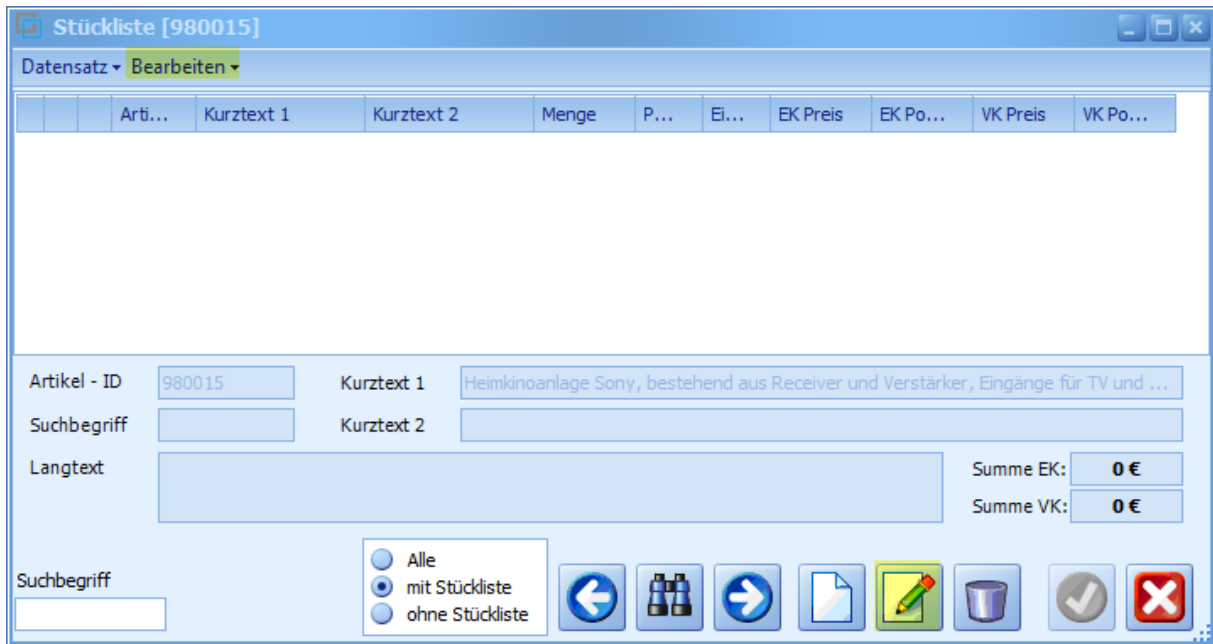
Stückliste [980015]

Datensatz ▾ Bearbeiten ▾

| | | | Arti... | Kurztext 1 | Kurztext 2 | Menge | P... | Ei... | EK Preis | EK Po... | VK Preis | VK Po... |
|---|---|---|---|---|---|---|---|---|---|---|---|---|

Artikel - ID 980015
Kurztext 1 Heimkinoanlage Sony, bestehend aus Receiver und Verstärker, Eingänge für TV und ...
Suchbegriff
Kurztext 2
Langtext
Summe EK: 0 €
Summe VK: 0 €

Suchbegriff

Alle
mit Stückliste
ohne Stückliste